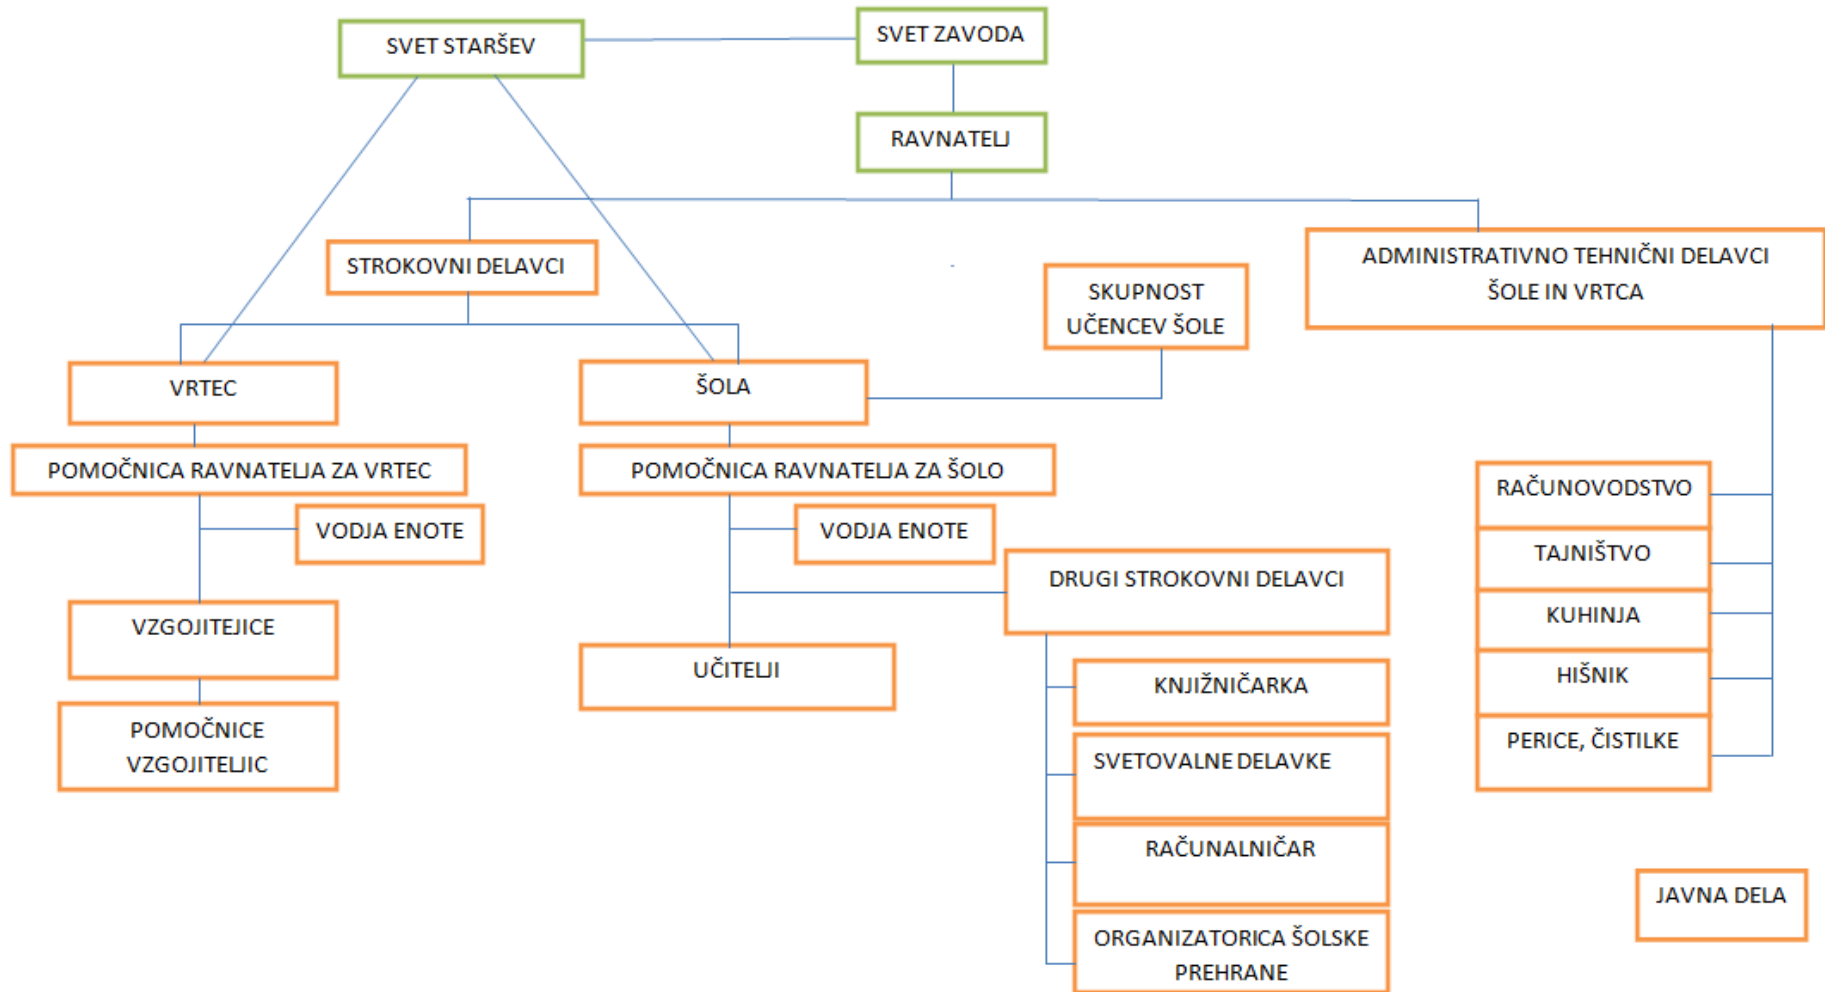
SVET STARŠEV

SVET ZAVODA

RAVNATELJ

STROKOVNI DELAVCI

SKUPNOST UČENCEV ŠOLE

ADMINISTRATIVNO TEHNIČNI DELAVCI ŠOLE IN VRTCA

VRTEC

ŠOLA

POMOČNICA RAVNATELJA ZA VRTEC

POMOČNICA RAVNATELJA ZA ŠOLO

VODJA ENOTE

VODJA ENOTE

DRUGI STROKOVNI DELAVCI

VZGOJITEJICE

UČITELJI

POMOČNICE VZGOJITELJIC

KNJIŽNIČARKA

SVETOVALNE DELAVKE

RAČUNALNIČAR

ORGANIZATORICA ŠOLSKE PREHRANE

RAČUNOVODSTVO

TAJNIŠTVO

KUHINJA

HIŠNIK

PERICE, ČISTILKE

JAVNA DELA